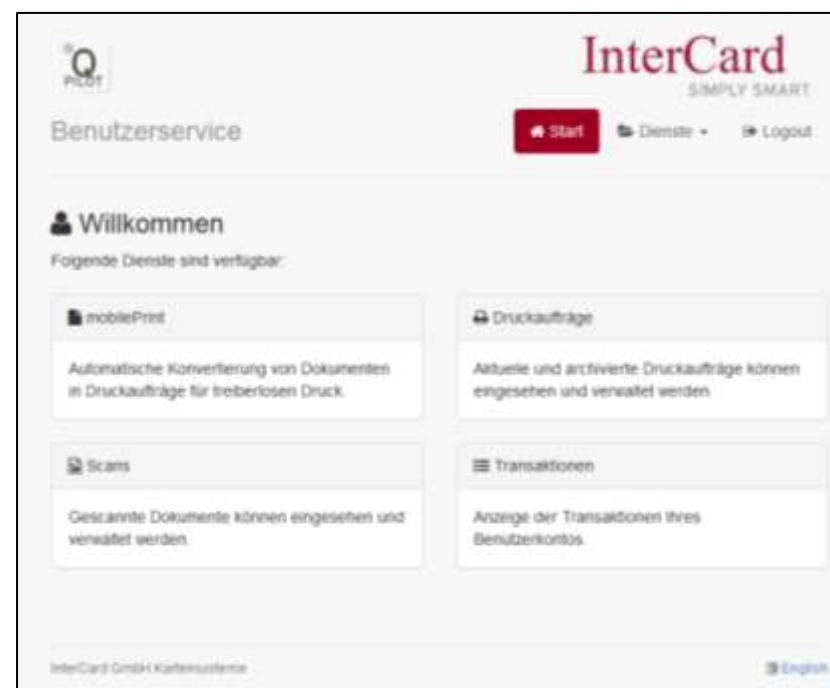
Q
PILOT

InterCard
SIMPLY SMART

Benutzerservice

Start
Dienste
Logout

Willkommen

Folgende Dienste sind verfügbar:

mobilePrint

Automatische Konvertierung von Dokumenten in Druckaufträge für treiberlosen Druck.

Druckaufträge

Aktuelle und archivierte Druckaufträge können eingesehen und verwaltet werden.

Scans

Gescannte Dokumente können eingesehen und verwaltet werden.

Transaktionen

Anzeige der Transaktionen Ihres Benutzerkontos.

InterCard GmbH Kartensysteme

English